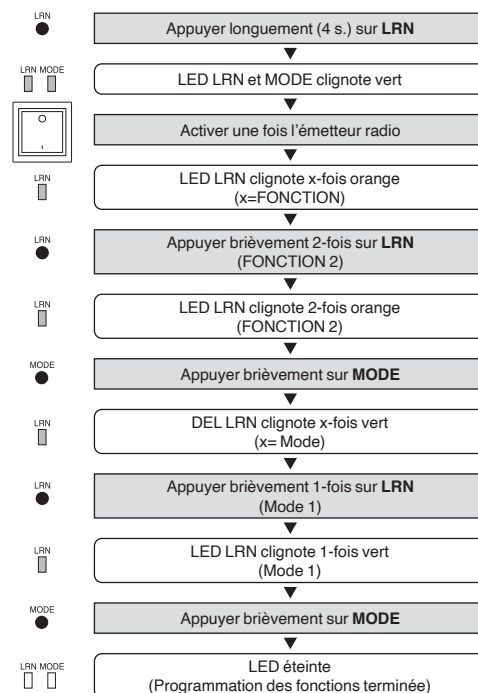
LRN

Appuyer longuement (4 s.) sur **LRN**

LRN MODE

LED LRN et MODE clignote vert

Activer une fois l'émetteur radio

LRN

LED LRN clignote x-fois orange (x=FONCTION)

LRN

Appuyer brièvement 2-fois sur **LRN** (FONCTION 2)

LRN

LED LRN clignote 2-fois orange (FONCTION 2)

MODE

Appuyer brièvement sur **MODE**

LRN

DEL LRN clignote x-fois vert (x= Mode)

LRN

Appuyer brièvement 1-fois sur **LRN** (Mode 1)

LRN

LED LRN clignote 1-fois vert (Mode 1)

MODE

Appuyer brièvement sur **MODE**

LRN MODE

LED éteinte (Programmation des fonctions terminée)